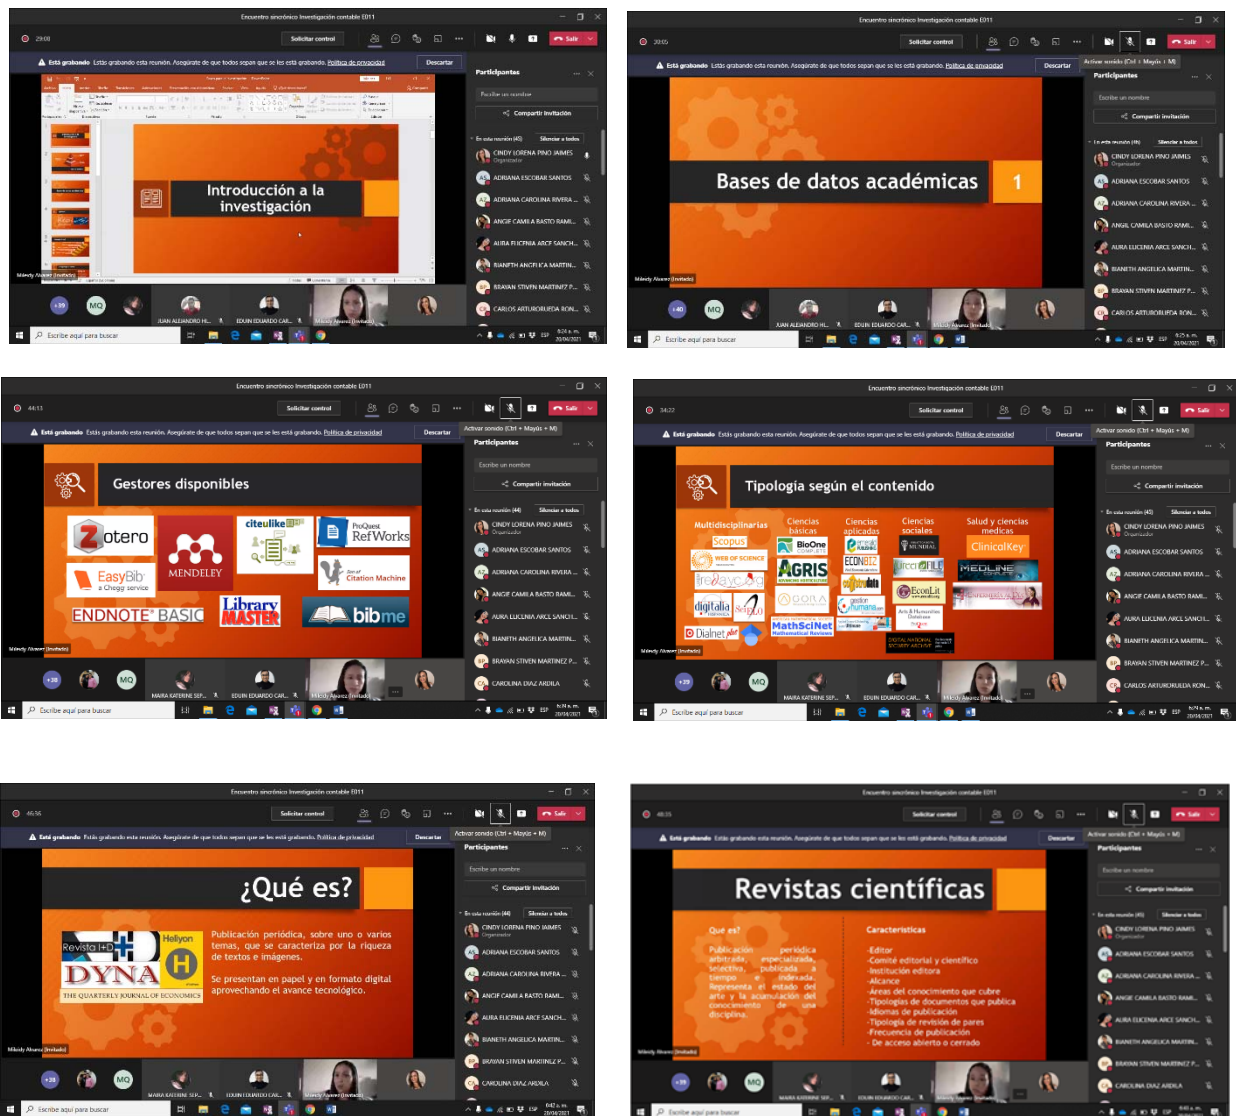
Encuentro sincrónico Investigación contable E011

29:08 Solicitar control Salir

Está grabando Estás grabando esta reunión. Asegúrate de que todos sepan que se les está grabando. Política de privacidad Descartar

Participantes

Buscar un nombre

Compartir invitación

En esta reunión (40) Silenciar a todos

CINDY LORENA PINO JAIMES Organizador
ADRIANA ESCOBAR SANTOS
ADRIANA CAROLINA RIVERA ...
ANGIE CAMILA BASTO RAMI...
AURA FLICENIA ARCE SANCH...
BIANETH ANGELICA MARTIN...
BRAYAN STIVEN MARTINEZ P...
CARLOS ARTURORUEDA RON...

Introducción a la investigación

Mileidy Alvarez (Invitado)

+39 MQ JUAN ALEJANDRO H... EDUIN EDUARDO CAR... Mileidy Alvarez (Invitado)

Escribe aquí para buscar 6:26 a. m. 20/04/2021

Encuentro sincrónico Investigación contable E011

29:05 Solicitar control Salir

Está grabando Estás grabando esta reunión. Asegúrate de que todos sepan que se les está grabando. Política de privacidad Descartar

Activar sonido (Ctrl + Mayús + M)

Participantes

Escribe un nombre

Compartir invitación

En esta reunión (41) Silenciar a todos

CINDY LORENA PINO JAIMES Organizador
ADRIANA ESCOBAR SANTOS
ADRIANA CAROLINA RIVERA ...
ANGIE CAMILA BASTO RAMI...
AURA ELICENIA ARCE SANCH...
BIANETH ANGELICA MARTIN...
BRAYAN STIVEN MARTINEZ P...
CARLOS ARTURORUEDA RON...

Bases de datos académicas 1

Mileidy Alvarez (Invitado)

+40 MQ JUAN ALEJANDRO H... EDUIN EDUARDO CAR... Mileidy Alvarez (Invitado)

Escribe aquí para buscar 6:25 a. m. 20/04/2021

Encuentro sincrónico Investigación contable E011

44:13 Solicitar control Salir

Está grabando Estás grabando esta reunión. Asegúrate de que todos sepan que se les está grabando. Política de privacidad Descartar

Activar sonido (Ctrl + Mayús + M)

Participantes

Escribe un nombre

Compartir invitación

En esta reunión (44) Silenciar a todos

CINDY LORENA PINO JAIMES Organizador
ADRIANA ESCOBAR SANTOS
ADRIANA CAROLINA RIVERA ...
ANGIE CAMILA BASTO RAMI...
AURA ELICENIA ARCE SANCH...
BIANETH ANGELICA MARTIN...
BRAYAN STIVEN MARTINEZ P...
CAROLINA DIAZ ARDILA

Gestores disponibles

Zotero MENDELEY citeulike ProQuest RefWorks EasyBib a Chegg service Son of Citation Machine ENDNOTE BASIC Library MASTER bibme

Mileidy Alvarez (Invitado)

+38 MQ MAIRA KATERINE SEP... EDUIN EDUARDO CAR... Mileidy Alvarez (Invitado)

Escribe aquí para buscar 20/04/2021

Encuentro sincrónico Investigación contable E011

34:22 Solicitar control Salir

Está grabando Estás grabando esta reunión. Asegúrate de que todos sepan que se les está grabando. Política de privacidad Descartar

Activar sonido (Ctrl + Mayús + M)

Participantes

Escribe un nombre

Compartir invitación

En esta reunión (40) Silenciar a todos

CINDY LORENA PINO JAIMES Organizador
ADRIANA ESCOBAR SANTOS
ADRIANA CAROLINA RIVERA ...
ANGIE CAMILA BASTO RAMI...
AURA ELICENIA ARCE SANCH...
BIANETH ANGELICA MARTIN...
BRAYAN STIVEN MARTINEZ P...
CARLOS ARTURORUEDA RON...

Tipología según el contenido

Multidisciplinarias Ciencias básicas Ciencias aplicadas Ciencias sociales Salud y ciencias medicas

Scopus WEB OF SCIENCE BioOne ECONBIZ MUNDIAL ClinicalKey AGRIS Redalyc MEDLINE EconLit digitalia SciELO Dialnet MathSciNet Mathematical Reviews DIGITAL NATIONAL SECURITY ARCHIVE

Mileidy Alvarez (Invitado)

+39 MQ MAIRA KATERINE SEP... EDUIN EDUARDO CAR... Mileidy Alvarez (Invitado)

Escribe aquí para buscar 20/04/2021

Encuentro sincrónico Investigación contable E011

46:56 Solicitar control Salir

Está grabando Estás grabando esta reunión. Asegúrate de que todos sepan que se les está grabando. Política de privacidad Descartar

Activar sonido (Ctrl + Mayús + M)

Participantes

Escribe un nombre

Compartir invitación

En esta reunión (44) Silenciar a todos

CINDY LORENA PINO JAIMES Organizador
ADRIANA ESCOBAR SANTOS
ADRIANA CAROLINA RIVERA ...
ANGIE CAMILA BASTO RAMI...
AURA ELICENIA ARCE SANCH...
BIANETH ANGELICA MARTIN...
BRAYAN STIVEN MARTINEZ P...
CAROLINA DIAZ ARDILA

¿Qué es?

Revista I+D Heliyon H DYNA THE QUARTERLY JOURNAL OF ECONOMICS

Publicación periódica, sobre uno o varios temas, que se caracteriza por la riqueza de textos e imágenes.

Se presentan en papel y en formato digital aprovechando el avance tecnológico.

Mileidy Alvarez (Invitado)

+38 MQ MAIRA KATERINE SEP... EDUIN EDUARDO CAR... Mileidy Alvarez (Invitado)

Escribe aquí para buscar 20/04/2021

Encuentro sincrónico Investigación contable E011

48:35 Solicitar control Salir

Está grabando Estás grabando esta reunión. Asegúrate de que todos sepan que se les está grabando. Política de privacidad Descartar

Activar sonido (Ctrl + Mayús + M)

Participantes

Escribe un nombre

Compartir invitación

En esta reunión (43) Silenciar a todos

CINDY LORENA PINO JAIMES Organizador
ADRIANA ESCOBAR SANTOS
ADRIANA CAROLINA RIVERA ...
ANGIE CAMILA BASTO RAMI...
AURA ELICENIA ARCE SANCH...
BIANETH ANGELICA MARTIN...
BRAYAN STIVEN MARTINEZ P...
CAROLINA DIAZ ARDILA

Revistas científicas

Que es?

Publicación periódica arbitrada, especializada, selectiva, publicada a tiempo e indexada. Representa el estado del arte y la acumulación del conocimiento de una disciplina.

Características

-Editor
-Comité editorial y científico
-Institución editora
-Alcance
-Áreas del conocimiento que cubre
-Tipologías de documentos que publica
-Idiomas de publicación
-Tipología de revisión de pares
-Frecuencia de publicación
- De acceso abierto o cerrado

Mileidy Alvarez (Invitado)

+38 MQ MAIRA KATERINE SEP... EDUIN EDUARDO CAR... Mileidy Alvarez (Invitado)

Escribe aquí para buscar 20/04/2021